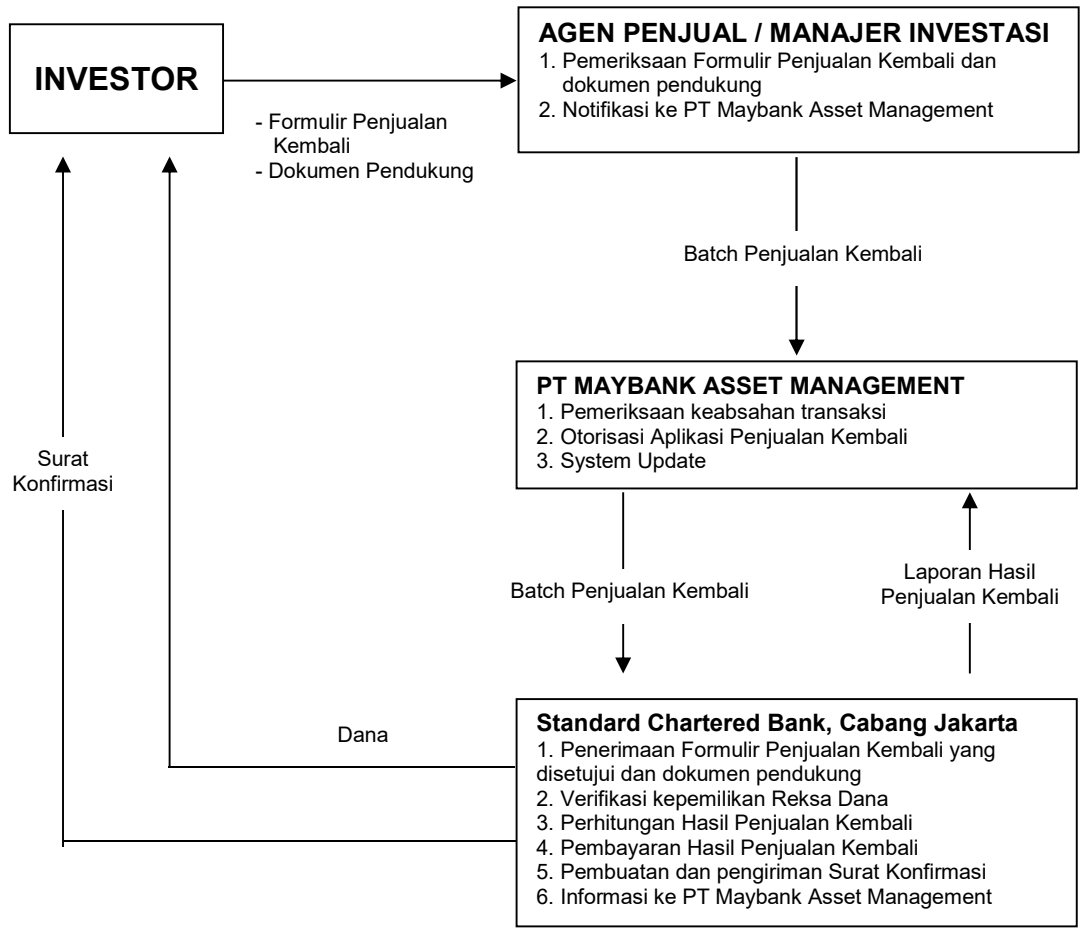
INVESTOR

- Formulir Penjualan Kembali
- Dokumen Pendukung

AGEN PENJUAL / MANAJER INVESTASI
1. Pemeriksaan Formulir Penjualan Kembali dan dokumen pendukung
2. Notifikasi ke PT Maybank Asset Management

Batch Penjualan Kembali

PT MAYBANK ASSET MANAGEMENT
1. Pemeriksaan keabsahan transaksi
2. Otorisasi Aplikasi Penjualan Kembali
3. System Update

Surat Konfirmasi

Batch Penjualan Kembali

Laporan Hasil Penjualan Kembali

Dana

Standard Chartered Bank, Cabang Jakarta
1. Penerimaan Formulir Penjualan Kembali yang disetujui dan dokumen pendukung
2. Verifikasi kepemilikan Reksa Dana
3. Perhitungan Hasil Penjualan Kembali
4. Pembayaran Hasil Penjualan Kembali
5. Pembuatan dan pengiriman Surat Konfirmasi
6. Informasi ke PT Maybank Asset Management